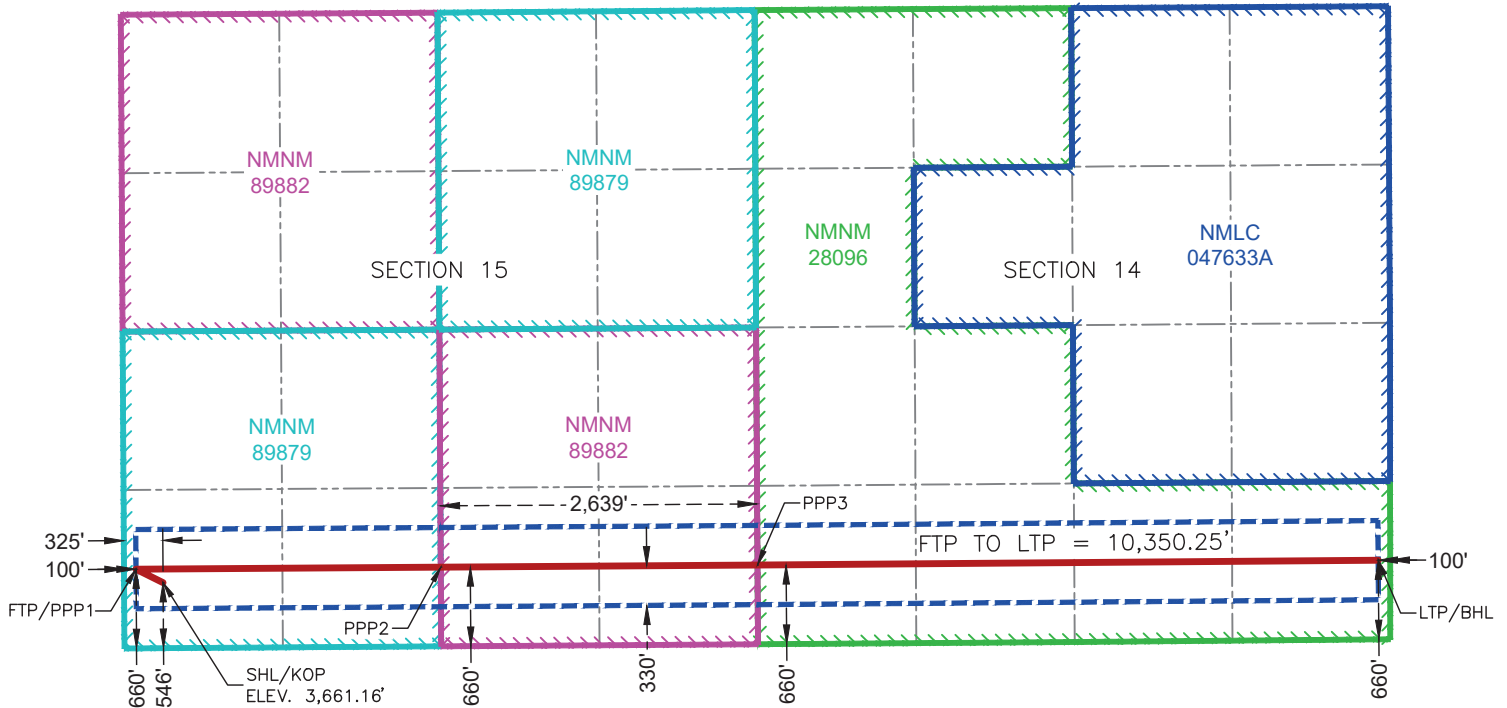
NMNM
89882

NMNM
89879

SECTION 15

NMNM
28096

SECTION 14

NMLC
047633A

NMNM
89879

NMNM
89882

2,639'

PPP3

325'

100'

FTP TO LTP = 10,350.25'

100'

FTP/PPP1

PPP2

LTP/BHL

SHL/KOP
ELEV. 3,661.16'

660'

546'

660'

330'

660'

660'